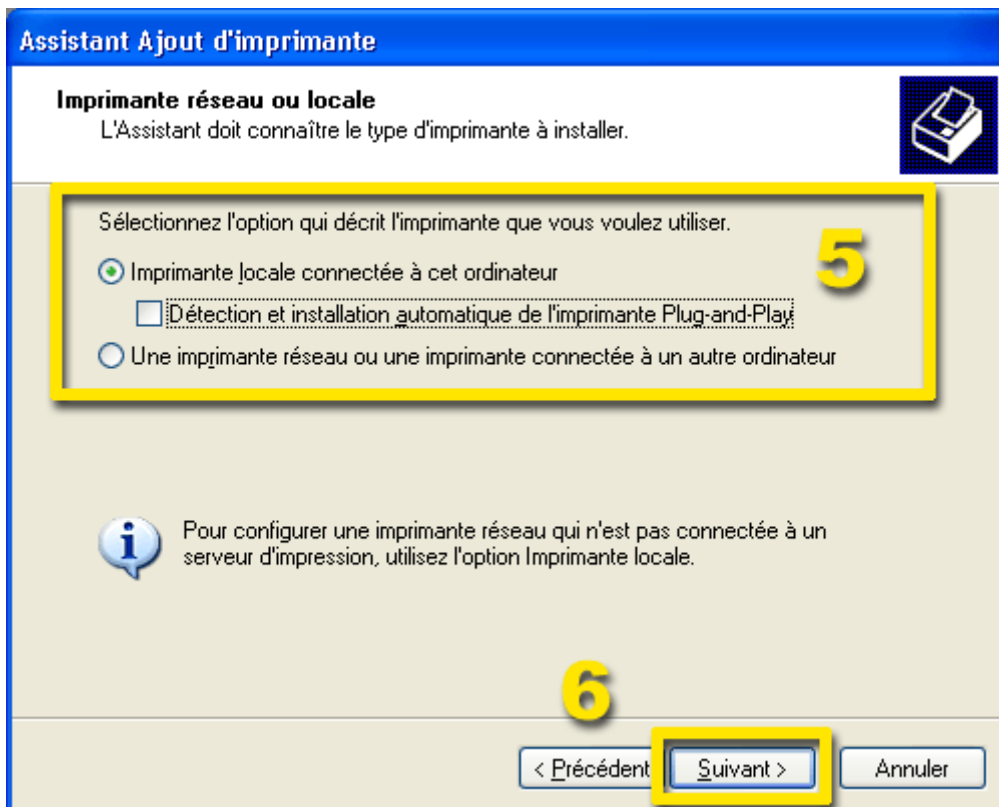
Assistant Ajout d'imprimante

Imprimante réseau ou locale
L'Assistant doit connaître le type d'imprimante à installer.

Sélectionnez l'option qui décrit l'imprimante que vous voulez utiliser.

5

Imprimante locale connectée à cet ordinateur

Détection et installation automatique de l'imprimante Plug-and-Play

Une imprimante réseau ou une imprimante connectée à un autre ordinateur

Pour configurer une imprimante réseau qui n'est pas connectée à un serveur d'impression, utilisez l'option Imprimante locale.

6

< Précédent

Suivant >

Annuler